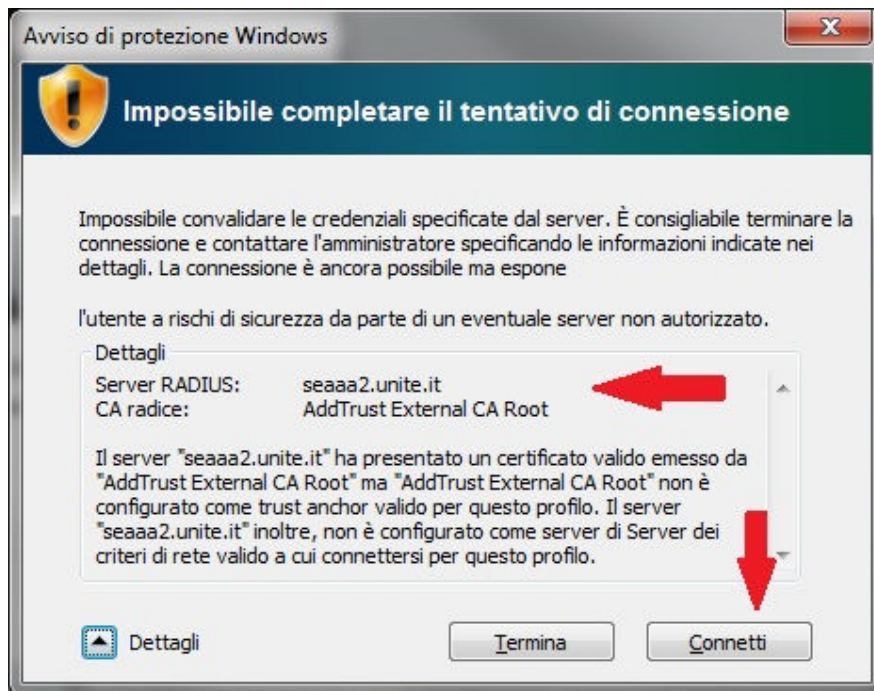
Avviso di protezione Windows

Impossibile completare il tentativo di connessione

Impossibile convalidare le credenziali specificate dal server. È consigliabile terminare la connessione e contattare l'amministratore specificando le informazioni indicate nei dettagli. La connessione è ancora possibile ma espone

l'utente a rischi di sicurezza da parte di un eventuale server non autorizzato.

Dettagli

| | |
|---|---|
| Server RADIUS: | seaaa2.unite.it |
| CA radice: | AddTrust External CA Root |

Il server "seaaa2.unite.it" ha presentato un certificato valido emesso da "AddTrust External CA Root" ma "AddTrust External CA Root" non è configurato come trust anchor valido per questo profilo. Il server "seaaa2.unite.it" inoltre, non è configurato come server di Server dei criteri di rete valido a cui connettersi per questo profilo.

Dettagli

Termina

Connetti